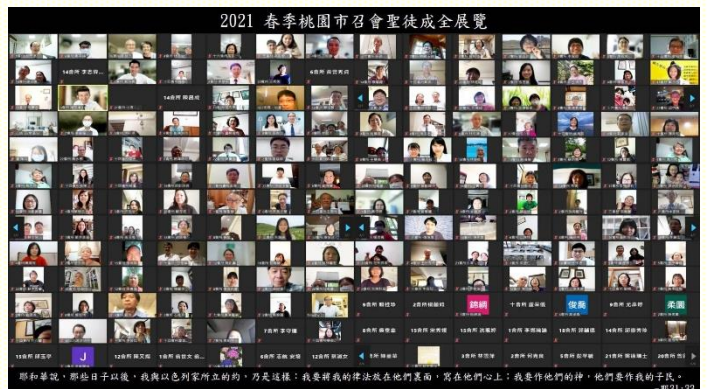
2021 春季桃園市召會聖徒成全展覽

14會所 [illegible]

14會所 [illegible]

6會所 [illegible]

詩絹

俊龍

柔園

J

耶和華說，那些日子以後，我與以色列家所立的約，乃是這樣：我要將我的律法放在他們裏面，寫在他們心上；我要作他們的神，他們要作我的子民。

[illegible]31:33